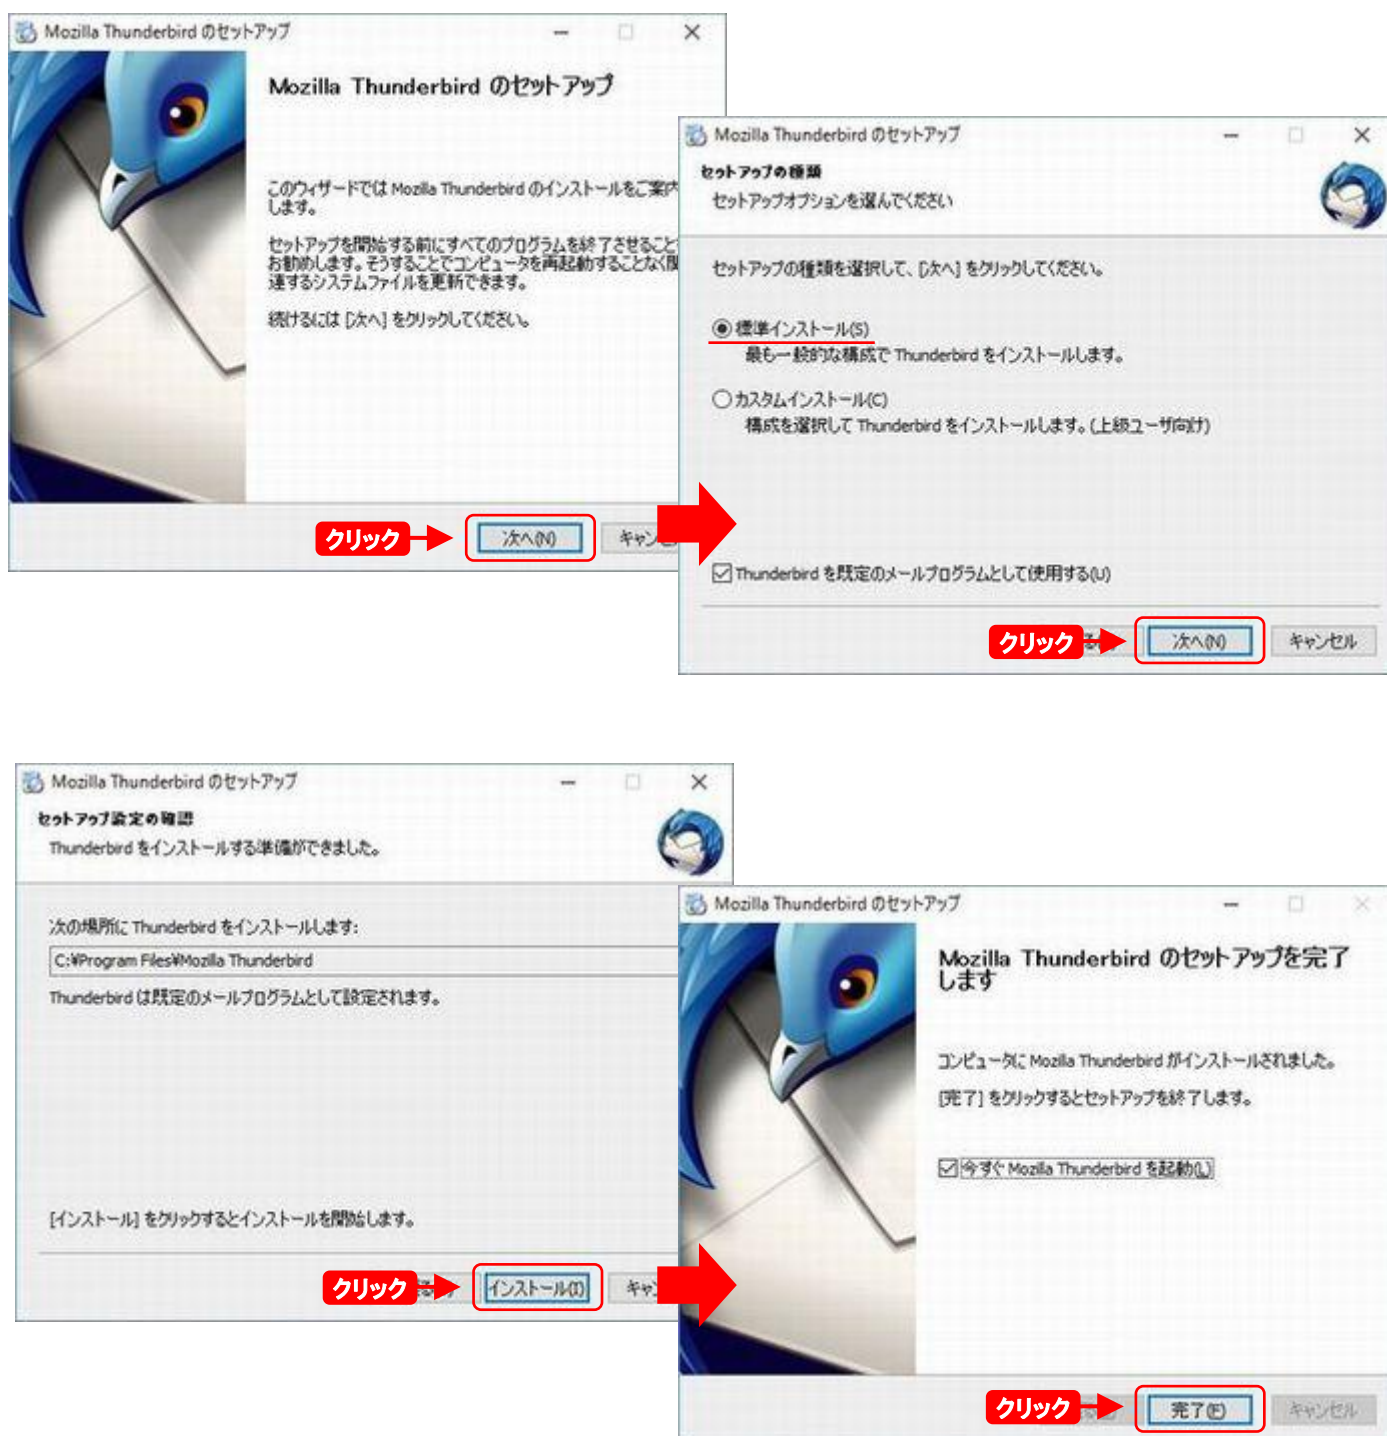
Mozilla Thunderbird のセットアップ

Mozilla Thunderbird のセットアップ

このウィザードでは Mozilla Thunderbird のインストールをご案内します。

セットアップを開始する前にすべてのプログラムを終了させることをお勧めします。そうすることでコンピュータを再起動することなく関連するシステムファイルを更新できます。

続けるには [次へ] をクリックしてください。

クリック

次へ(N)

キャン

Mozilla Thunderbird のセットアップ

セットアップの種類

セットアップオプションを選んでください

セットアップの種類を選択して、[次へ] をクリックしてください。

標準インストール(S)

最も一般的な構成で Thunderbird をインストールします。

カスタムインストール(C)

構成を選択して Thunderbird をインストールします。(上級ユーザ向け)

Thunderbird を既定のメールプログラムとして使用する(U)

クリック

次へ(N)

キャンセル

Mozilla Thunderbird のセットアップ

セットアップ設定の確認

Thunderbird をインストールする準備ができました。

次の場所に Thunderbird をインストールします:

C:¥Program Files¥Mozilla Thunderbird

Thunderbird は既定のメールプログラムとして設定されます。

[インストール] をクリックするとインストールを開始します。

クリック

インストール(I)

キャ

Mozilla Thunderbird のセットアップ

Mozilla Thunderbird のセットアップを完了します

コンピュータに Mozilla Thunderbird がインストールされました。

[完了] をクリックするとセットアップを終了します。

今すぐ Mozilla Thunderbird を起動(L)

クリック

完了(F)

キャンセル